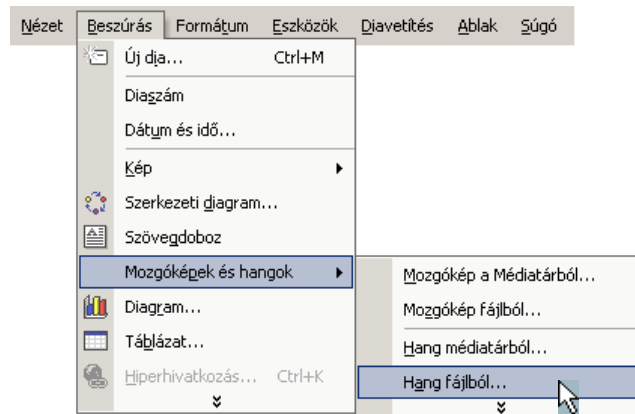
Nézet Beszúrás Formátum Eszközök Diavetítés Ablak Súgó

Új dia... Ctrl+M
Diaszám
Dátum és idő...
Kép
Szerkezeti diagram...
Szövegdoboz
Mozgóképek és hangok
Diagram...
Táblázat...
Hiperhivatkozás... Ctrl+K

Mozgókép a Médiatárból...
Mozgókép fájlból...
Hang médiatárból...
Hang fájlból...